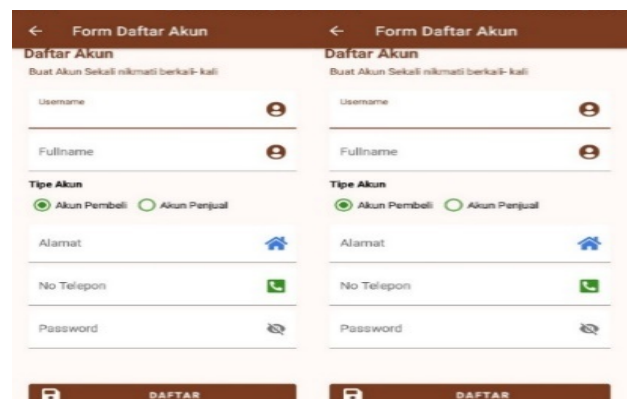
← Form Daftar Akun
Daftar Akun
Buat Akun Sekali nikmati berkali- kali
Username
Fullname
Tipe Akun
Akun Pembeli Akun Penjual
Alamat
No Telepon
Password
DAFTAR

← Form Daftar Akun
Daftar Akun
Buat Akun Sekali nikmati berkali- kali
Username
Fullname
Tipe Akun
Akun Pembeli Akun Penjual
Alamat
No Telepon
Password
DAFTAR